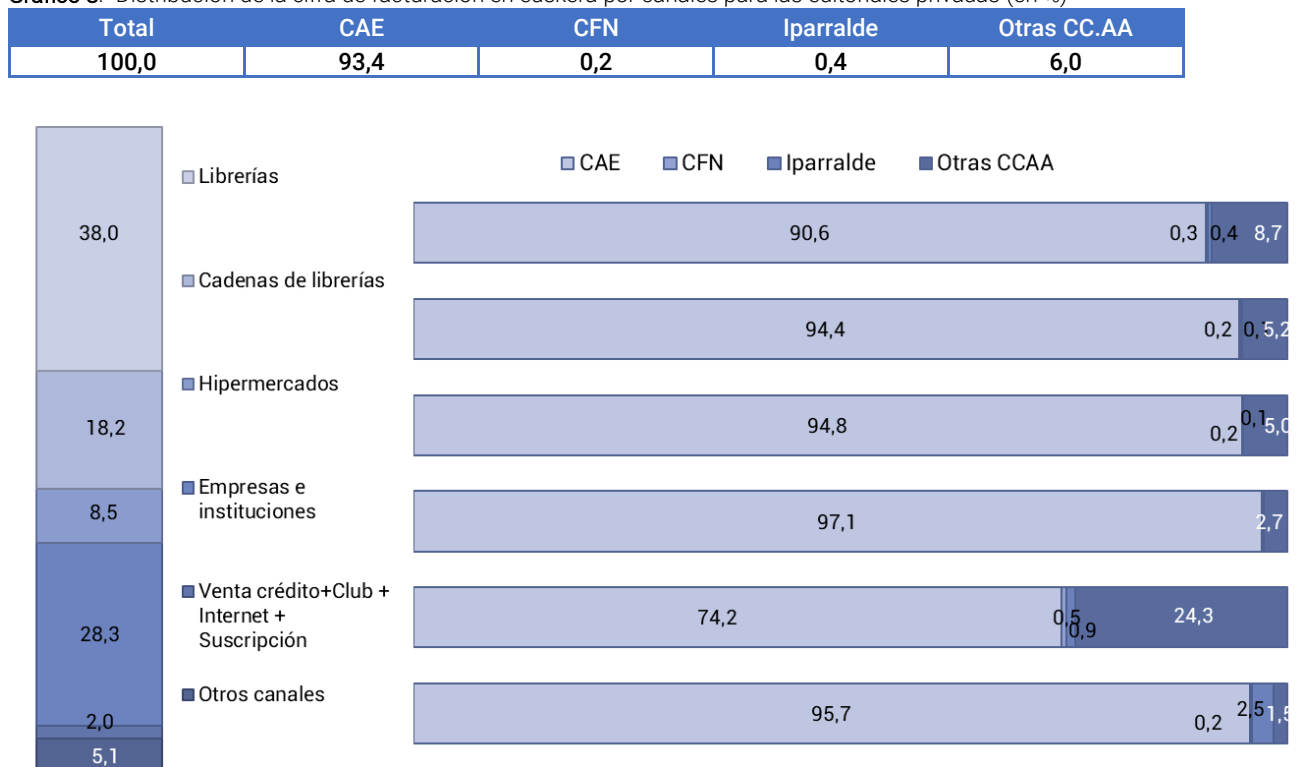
Gráfico 3. Distribución de la cifra de facturación en euskera por canales para las editoriales privadas (en %)

| Total | CAE | CFN | Iparralde | Otras CC.AA |
|---|---|---|---|---|
| 100,0 | 93,4 | 0,2 | 0,4 | 6,0 |

38,0
18,2
8,5
28,3
2,0
5,1

Librerías
Cadenas de librerías
Hipermercados
Empresas e instituciones
Venta crédito+Club + Internet + Suscripción
Otros canales

CAE CFN Iparralde Otras CCAA

90,6 0,3 0,4 8,7
94,4 0,2 0,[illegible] 5,2
94,8 0,2 0,1 5,0
97,1 2,7
74,2 0,5 0,9 24,3
95,7 0,2 2,5 1,5